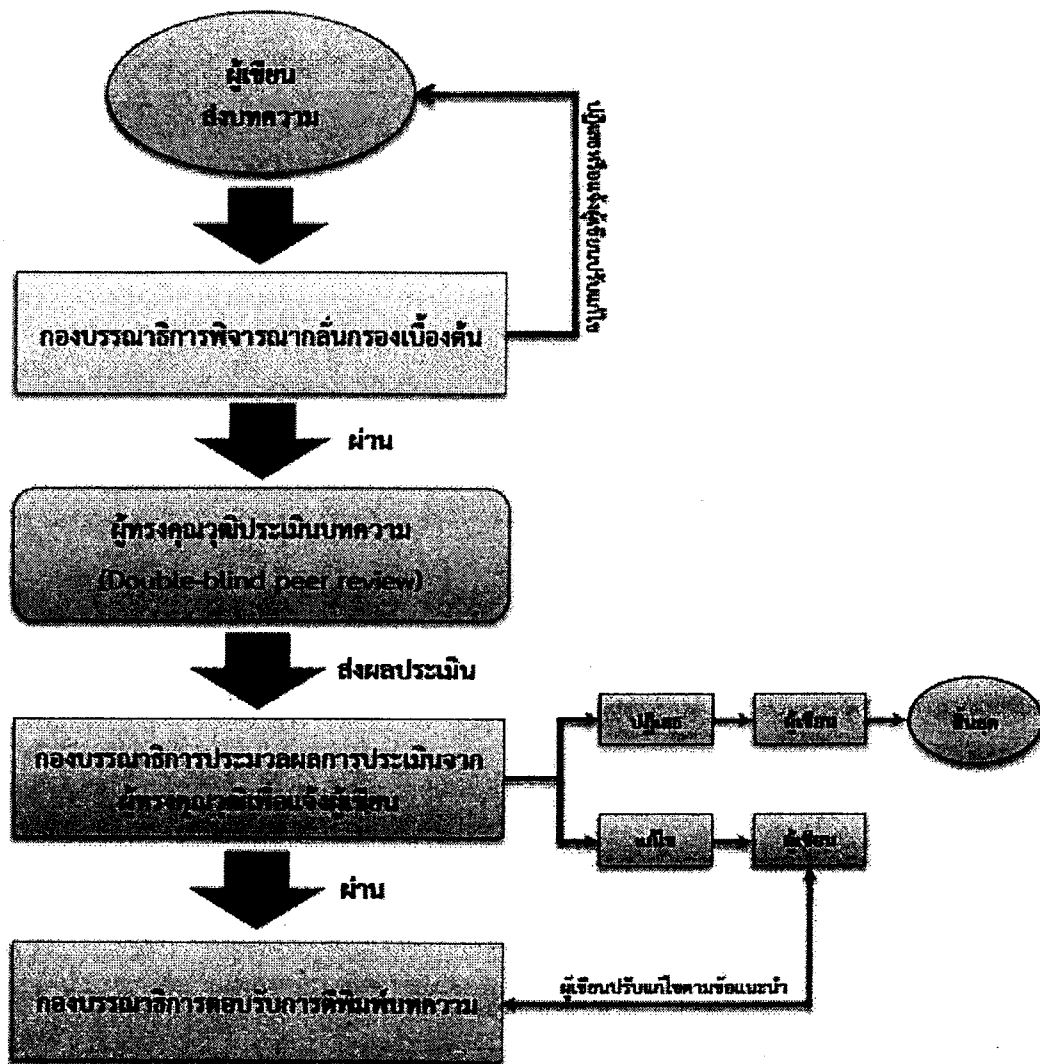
ผู้เขียน
ส่งบทความ

ปฏิเสธหรือแจ้งผู้เขียนปรับแก้ไข

กองบรรณาธิการพิจารณากลั่นกรองเบื้องต้น

ผ่าน

ผู้ทรงคุณวุฒิประเมินบทความ
(Double-blind peer review)

ส่งผลประเมิน

กองบรรณาธิการประมวลผลการประเมินจาก
ผู้ทรงคุณวุฒิแจ้งผู้เขียน

ปฏิเสธ

ผู้เขียน

สิ้นสุด

แก้ไข

ผู้เขียน

ผ่าน

ผู้เขียนปรับแก้ไขตามข้อแนะนำ

กองบรรณาธิการตอบรับการตีพิมพ์บทความ